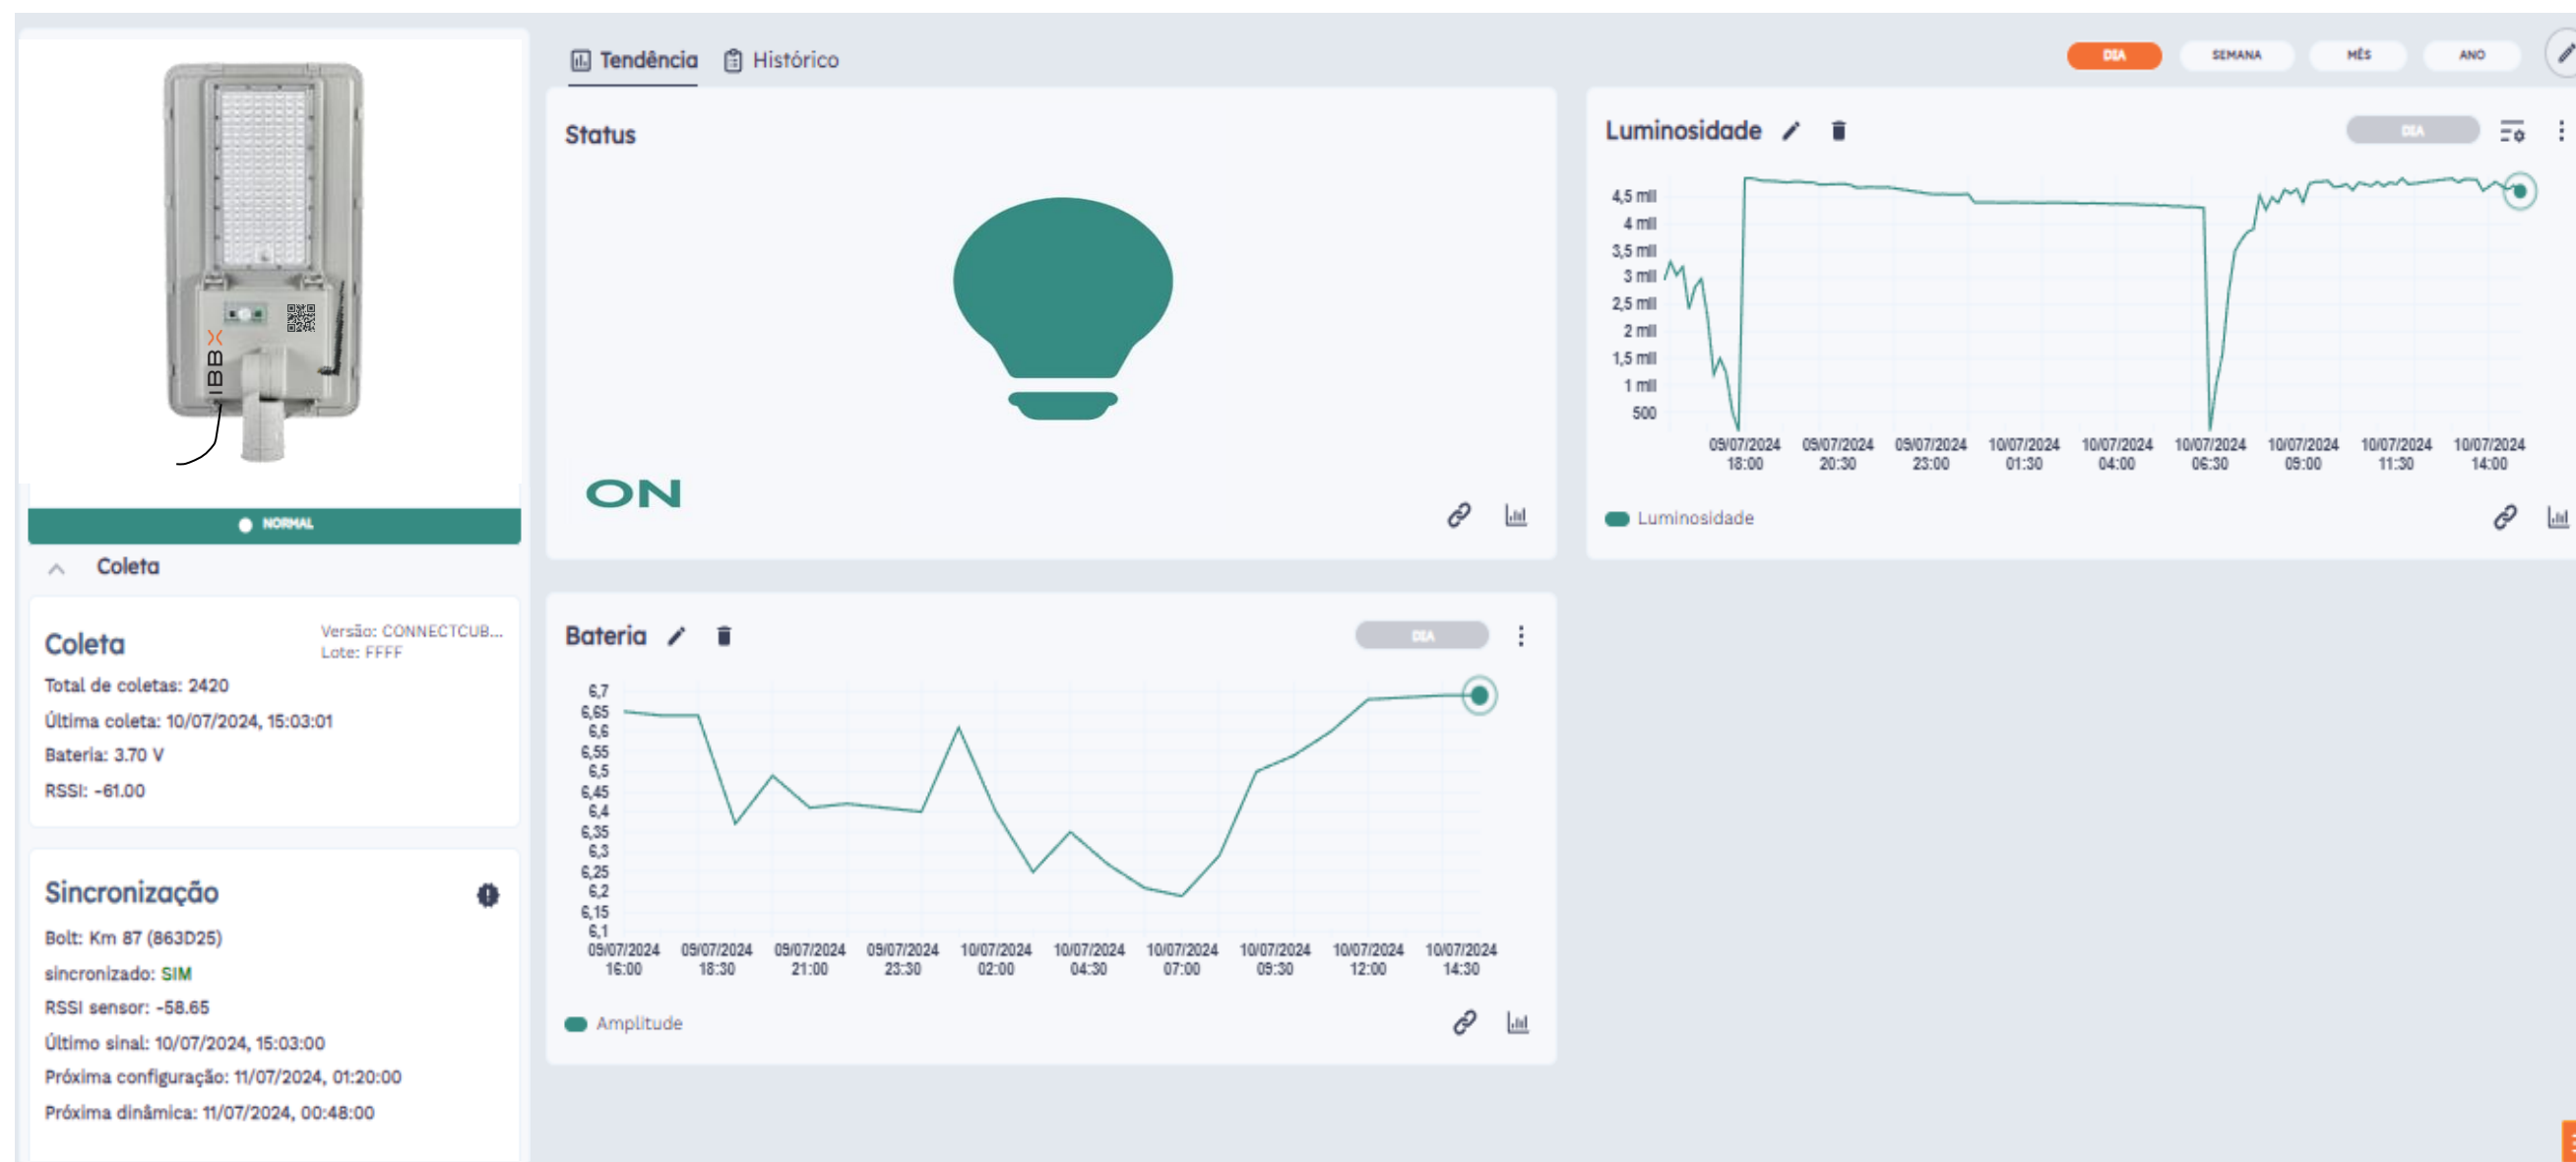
IBB

NORMAL

Coleta

Coleta
Versão: CONNECTCUB...
Lote: FFFF
Total de coletas: 2420
Última coleta: 10/07/2024, 15:03:01
Bateria: 3.70 V
RSSI: -61.00

Sincronização
Bolt: Km 87 (863D25)
sincronizado: SIM
RSSI sensor: -58.65
Último sinal: 10/07/2024, 15:03:00
Próxima configuração: 11/07/2024, 01:20:00
Próxima dinâmica: 11/07/2024, 00:48:00

Tendência Histórico

DIA SEMANA MÊS ANO

Status

ON

Luminosidade

DIA

4,5 mil
4 mil
3,5 mil
3 mil
2,5 mil
2 mil
1,5 mil
1 mil
500

09/07/2024 18:00
09/07/2024 20:30
09/07/2024 23:00
10/07/2024 01:30
10/07/2024 04:00
10/07/2024 06:30
10/07/2024 09:00
10/07/2024 11:30
10/07/2024 14:00

Luminosidade

Bateria

DIA

6,7
6,65
6,6
6,55
6,5
6,45
6,4
6,35
6,3
6,25
6,2
6,15
6,1

09/07/2024 16:00
09/07/2024 18:30
09/07/2024 21:00
09/07/2024 23:30
10/07/2024 02:00
10/07/2024 04:30
10/07/2024 07:00
10/07/2024 09:30
10/07/2024 12:00
10/07/2024 14:30

Amplitude